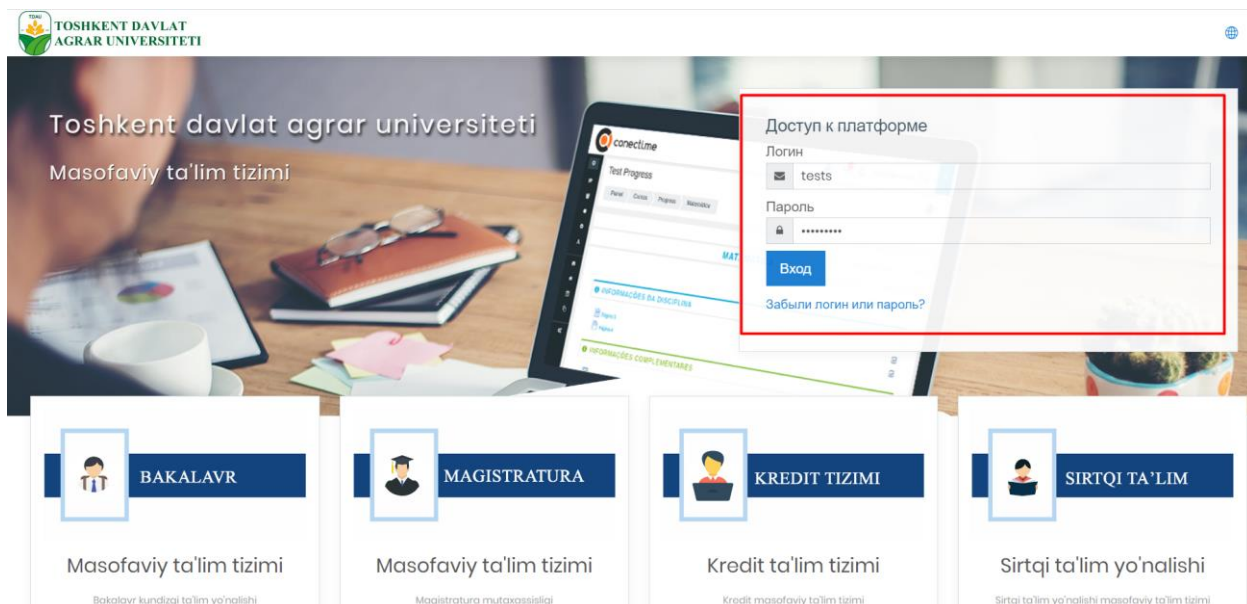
TDAU
TOSHKENT DAVLAT
AGRAR UNIVERSITETI

Toshkent davlat agrar universiteti

Masofaviy ta'lim tizimi

conectime
Test Progress
Painel Cursos Progress Matemática
MAT
INFORMAÇÕES DA DISCIPLINA
INFORMAÇÕES COMPLEMENTARES

Доступ к платформе
Логин
tests
Пароль
•••••••••
Вход
Забыли логин или пароль?

BAKALAVR
Masofaviy ta'lim tizimi
Bakalavr kundizgi ta'lim yo'nalishi

MAGISTRATURA
Masofaviy ta'lim tizimi
Magistratura mutaxassisligi

KREDIT TIZIMI
Kredit ta'lim tizimi
Kredit masofaviy ta'lim tizimi

SIRTQI TA'LIM
Sirtqi ta'lim yo'nalishi
Sirtqi ta'lim yo'nalishi masofaviy ta'lim tizimi